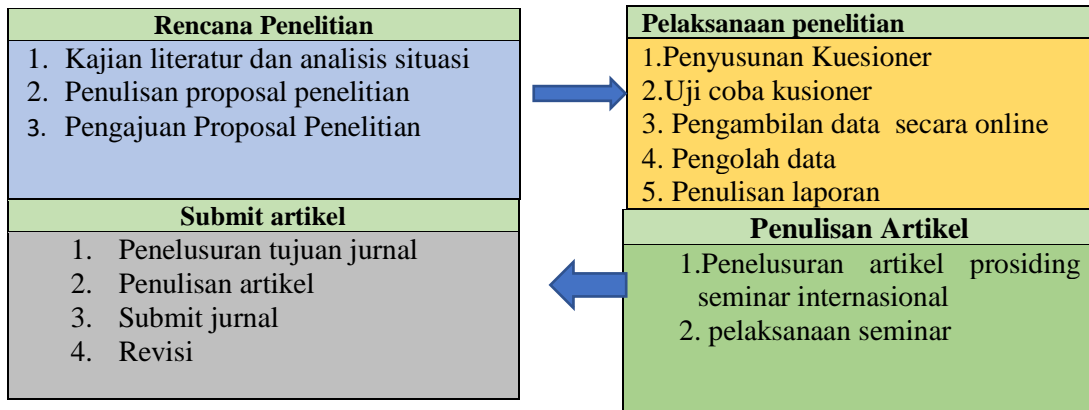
Rencana Penelitian
1. Kajian literatur dan analisis situasi
2. Penulisan proposal penelitian
3. Pengajuan Proposal Penelitian

Pelaksanaan penelitian
1.Penyusunan Kuesioner
2.Uji coba kusioner
3. Pengambilan data secara online
4. Pengolah data
5. Penulisan laporan

Submit artikel
1. Penelusuran tujuan jurnal
2. Penulisan artikel
3. Submit jurnal
4. Revisi

Penulisan Artikel
1.Penelusuran artikel prosiding seminar internasional
2. pelaksanaan seminar